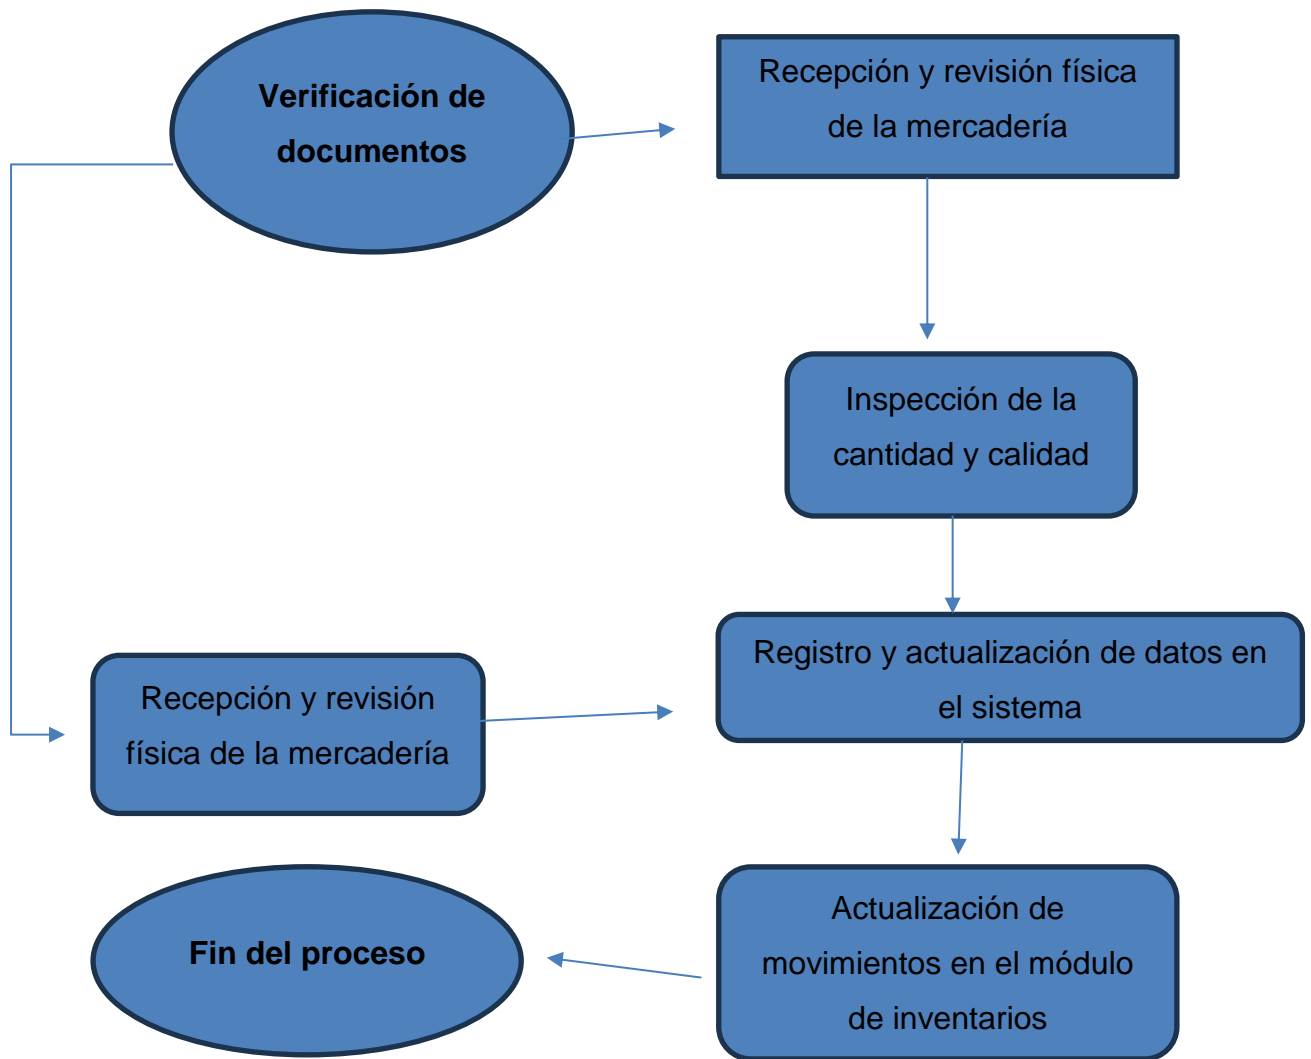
Verificación de documentos

Recepción y revisión física de la mercadería

Inspección de la cantidad y calidad

Registro y actualización de datos en el sistema

Recepción y revisión física de la mercadería

Actualización de movimientos en el módulo de inventarios

Fin del proceso